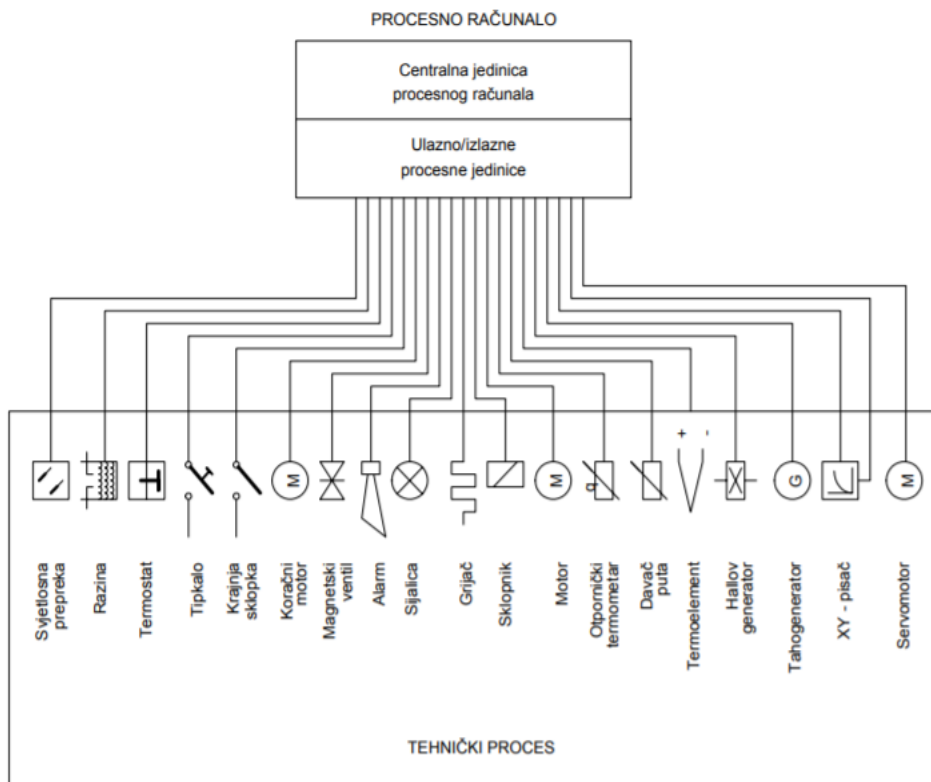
PROCESNO RAČUNALO

Centralna jedinica procesnog računala

Ulazno/izlazne procesne jedinice

M

M

+ -

G

M

Svjetlosna prepreka

Razina

Termostat

Tipkalo

Krajnja sklopka

Koračni motor

Magnetski ventil

Alarm

Sijalica

Grijač

Sklopnik

Motor

Otpornički termometar

Davač puta

Termoelement

Hallov generator

Tahogenerator

XY - pisač

Servomotor

TEHNIČKI PROCES